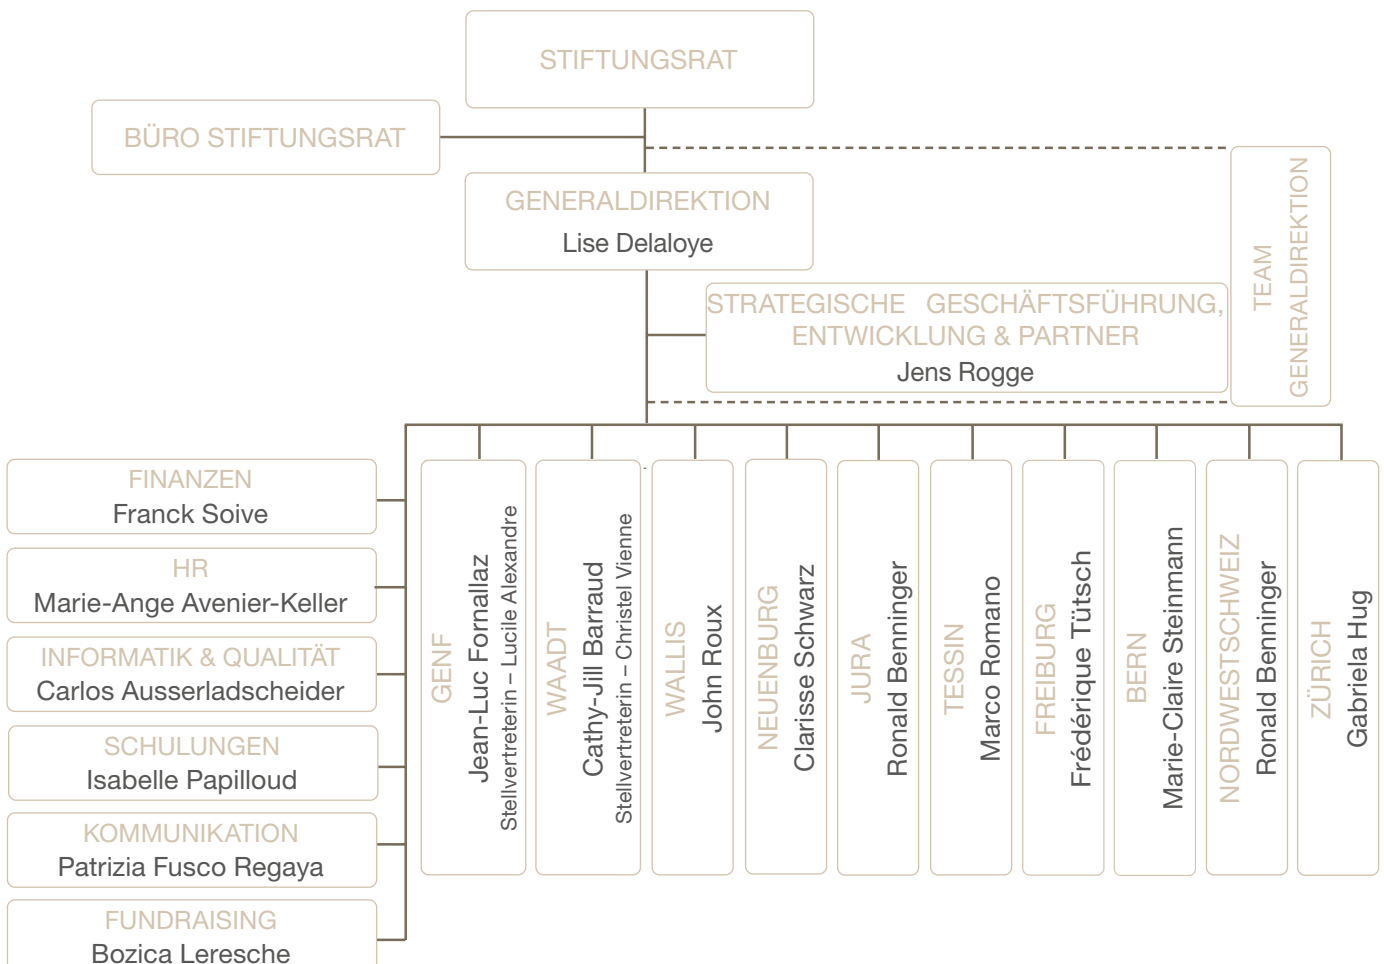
STIFTUNGSRAT

BÜRO STIFTUNGSRAT

GENERALDIREKTION
Lise Delaloye

TEAM GENERALDIREKTION

STRATEGISCHE GESCHÄFTSFÜHRUNG, ENTWICKLUNG & PARTNER
Jens Rogge

FINANZEN
Franck Soive

HR
Marie-Ange Avenier-Keller

INFORMATIK & QUALITÄT
Carlos Ausserladscheider

SCHULUNGEN
Isabelle Papilloud

KOMMUNIKATION
Patrizia Fusco Regaya

FUNDRAISING
Bozica Leresche

GENF
Jean-Luc Fornallaz
Stellvertreterin – Lucile Alexandre

WAADT
Cathy-Jill Barraud
Stellvertreterin – Christel Vienne

WALLIS
John Roux

NEUENBURG
Clarisse Schwarz

JURA
Ronald Benninger

TESSIN
Marco Romano

FREIBURG
Frédérique Tütsch

BERN
Marie-Claire Steinmann

NORDWESTSCHWEIZ
Ronald Benninger

ZÜRICH
Gabriela Hug